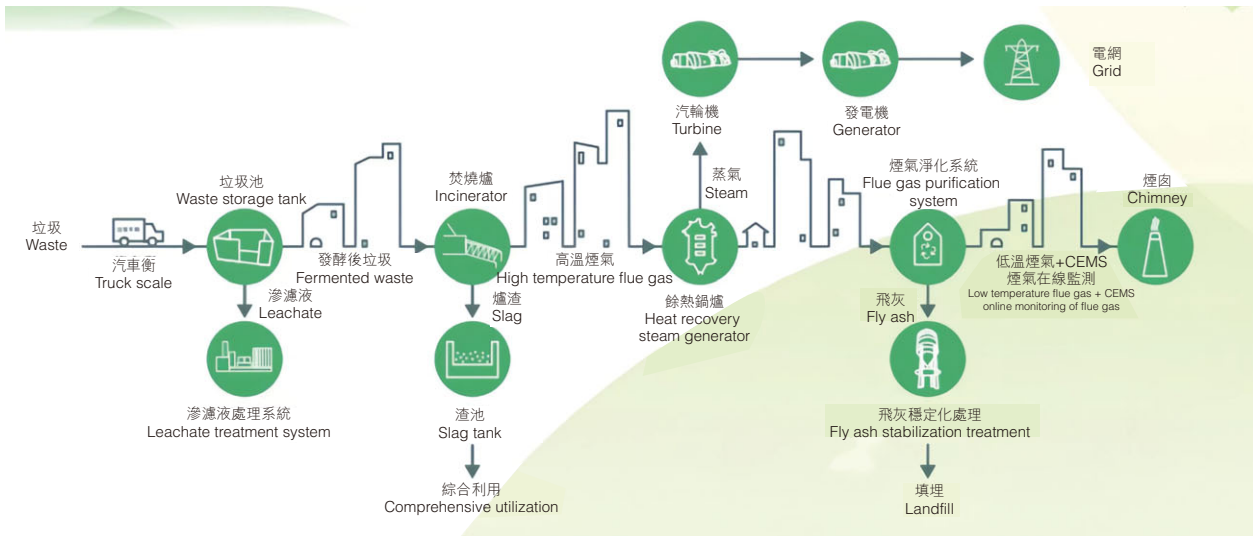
汽輪機
Turbine

發電機
Generator

電網
Grid

垃圾
Waste

汽車衡
Truck scale

垃圾池
Waste storage tank

滲濾液
Leachate

滲濾液處理系統
Leachate treatment system

發酵後垃圾
Fermented waste

焚燒爐
Incinerator

爐渣
Slag

渣池
Slag tank

綜合利用
Comprehensive utilization

高溫煙氣
High temperature flue gas

蒸氣
Steam

餘熱鍋爐
Heat recovery steam generator

煙氣淨化系統
Flue gas purification system

飛灰
Fly ash

飛灰穩定化處理
Fly ash stabilization treatment

填埋
Landfill

低溫煙氣+CEMS
煙氣在線監測
Low temperature flue gas + CEMS online monitoring of flue gas

煙囪
Chimney